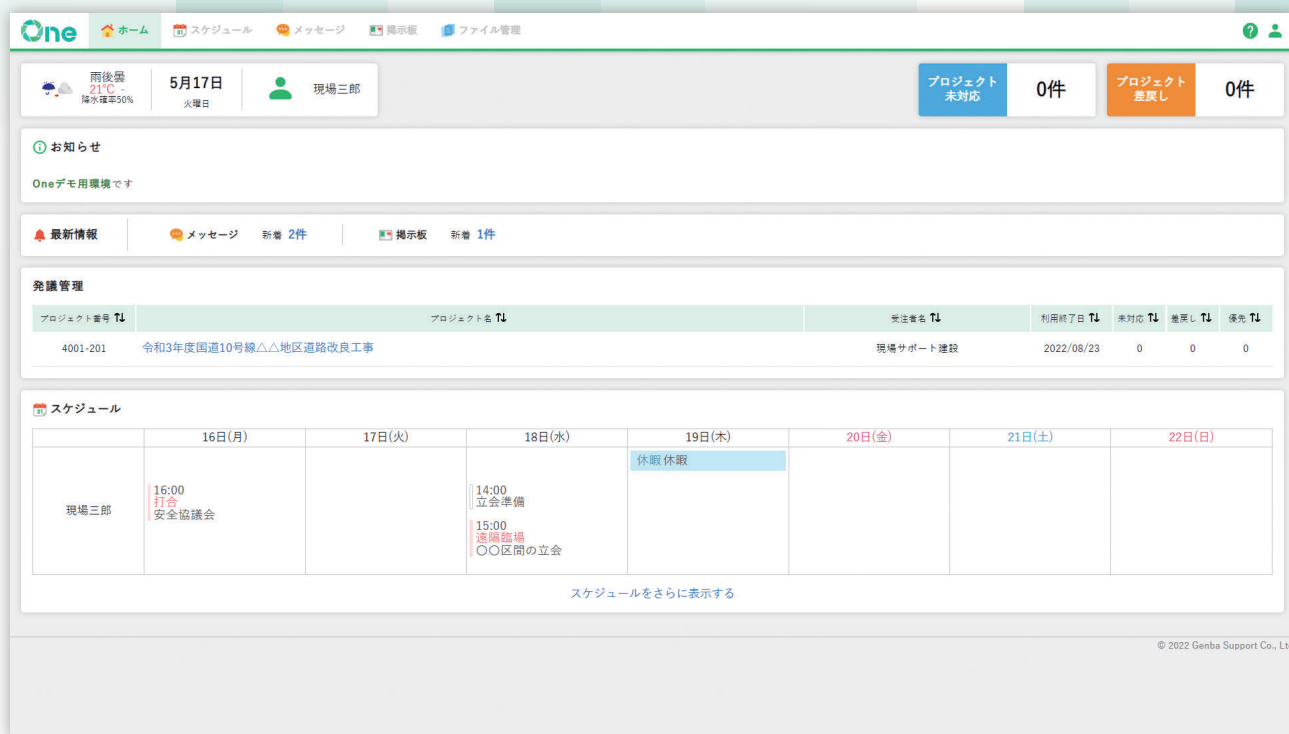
One ホーム スケジュール メッセージ 掲示板 ファイル管理

雨後曇 21°C - 降水確率50%
5月17日 火曜日
現場三郎

プロジェクト未対応 0件
プロジェクト差戻し 0件

お知らせ

Oneデモ用環境です

最新情報
メッセージ 新着 2件
掲示板 新着 1件

発議管理

| プロジェクト番号 ⇅ | プロジェクト名 ⇅ | 受注者名 ⇅ | 利用終了日 ⇅ | 未対応 ⇅ | 差戻し ⇅ | 優先 ⇅ |
|---|---|---|---|---|---|---|
| 4001-201 | 令和3年度国道10号線△△地区道路改良工事 | 現場サポート建設 | 2022/08/23 | 0 | 0 | 0 |

スケジュール

| | 16日(月) | 17日(火) | 18日(水) | 19日(木) | 20日(金) | 21日(土) | 22日(日) |
|---|---|---|---|---|---|---|---|
| 現場三郎 | 16:00 打合 安全協議会 | | 14:00 立会準備 15:00 遠隔臨場 ○○区間の立会 | 休暇 休暇 | | | |

スケジュールをさらに表示する

© 2022 Genba Support Co., Lt